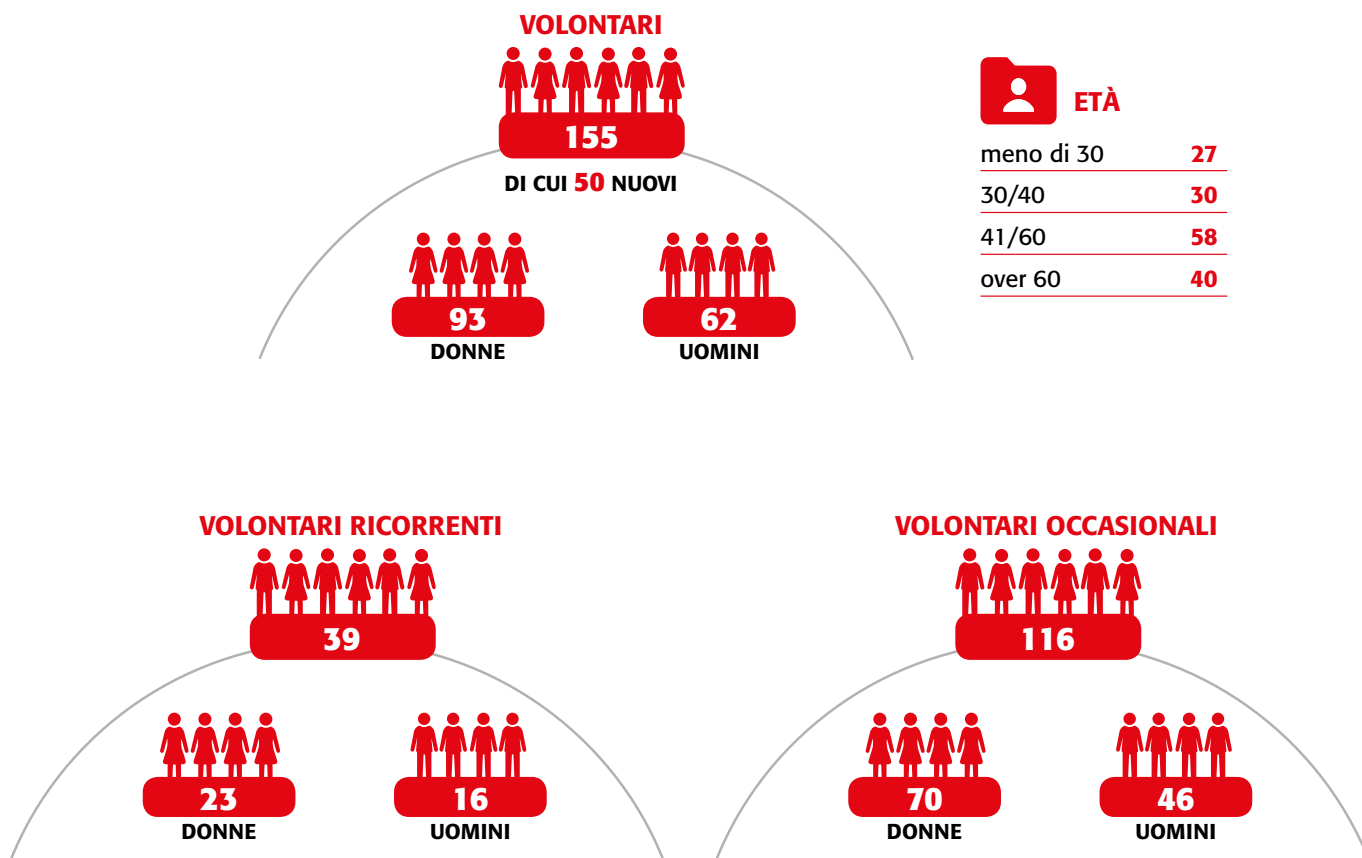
VOLONTARI

155

DI CUI 50 NUOVI

93
DONNE

62
UOMINI

ETÀ

| meno di 30 | 27 |
|---|---|
| 30/40 | 30 |
| 41/60 | 58 |
| over 60 | 40 |

VOLONTARI RICORRENTI

39

23
DONNE

16
UOMINI

VOLONTARI OCCASIONALI

116

70
DONNE

46
UOMINI